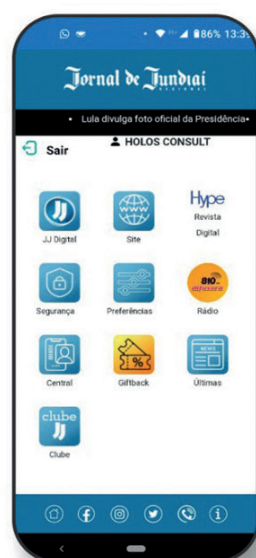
86% 13:3

Jornal de Jundiaí

REGIONAL

• Lula divulga foto oficial da Presidência•

Sair

HOLOS CONSULT

JJ Digital

Site

Hype

Revista Digital

Segurança

Preferências

810 difusora

Rádio

Central

%

Giftback

NEWS

Últimas

clube

JJ

Clube